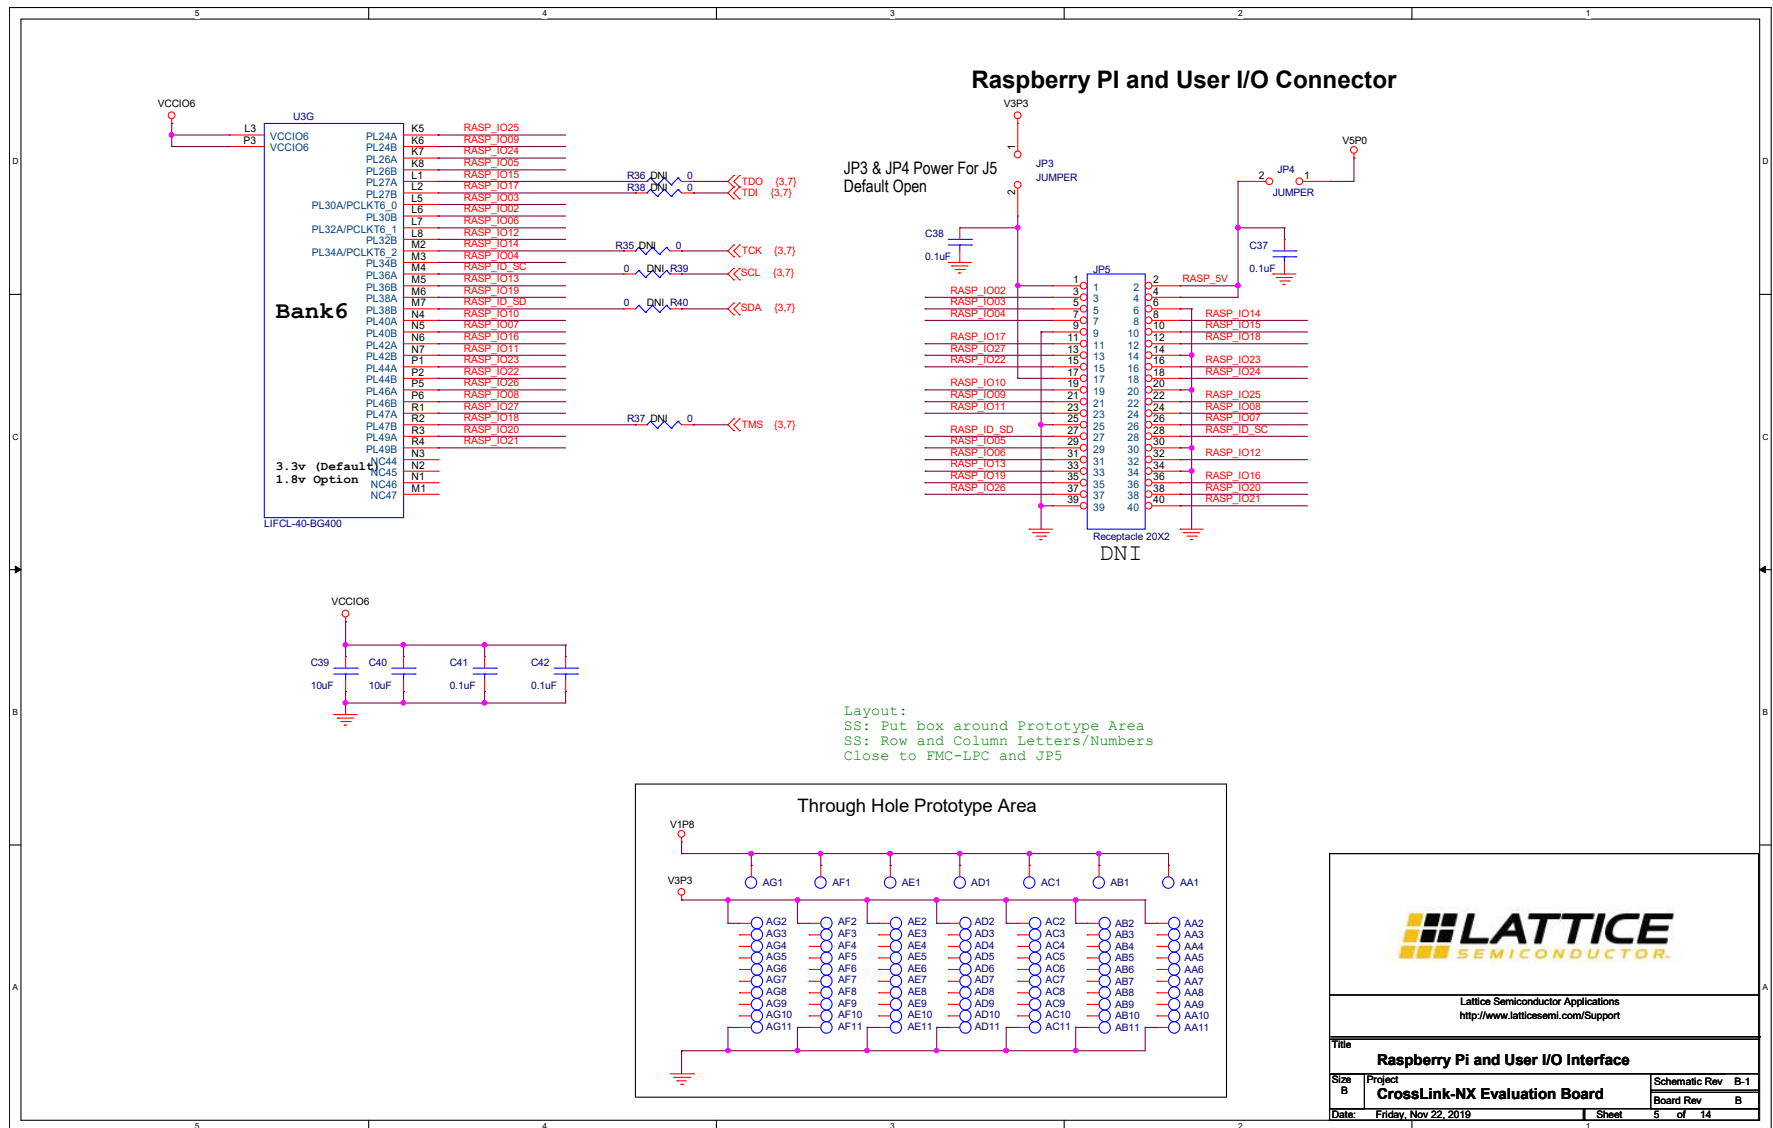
5 4 3 2 1

D C B A

Raspberry PI and User I/O Connector

VCCIO6
U3G
L3 P3
VCCIO6
VCCIO6

PL24A K5 RASP_IO25
PL24B K6 RASP_IO09
PL26A K7 RASP_IO24
PL26B K8 RASP_IO05
PL27A L1 RASP_IO15
PL27B L2 RASP_IO17
PL30A/PCLKT6_0 L5 RASP_IO03
PL30B L6 RASP_IO02
PL32A/PCLKT6_1 L7 RASP_IO06
PL32B L8 RASP_IO12
PL34A/PCLKT6_2 M2 RASP_IO14
PL34B M3 RASP_IO04
PL36A M4 RASP_ID_SC
PL36B M5 RASP_IO13
PL38A M6 RASP_IO19
PL38B M7 RASP_ID_SD
PL40A N4 RASP_IO10
PL40B N5 RASP_IO07
PL42A N6 RASP_IO16
PL42B N7 RASP_IO11
PL44A P1 RASP_IO23
PL44B P2 RASP_IO22
PL46A P5 RASP_IO26
PL46B P6 RASP_IO08
PL47A R1 RASP_IO27
PL47B R2 RASP_IO18
PL49A R3 RASP_IO20
PL49B R4 RASP_IO21
N3
NC44 N2
NC45 N1
NC46 M1
NC47

Bank6

3.3v (Default)
1.8v Option

LIFCL-40-BG400

R36 DNI 0 TDO {3,7}
R38 DNI 0 TDI {3,7}
R35 DNI 0 TCK {3,7}
0 DNI R39 SCL {3,7}
0 DNI R40 SDA {3,7}
R37 DNI 0 TMS {3,7}

V3P3
JP3 & JP4 Power For J5
Default Open
1 2 JP3 JUMPER
V5P0
2 1 JP4 JUMPER
C38 0.1uF
C37 0.1uF

JP5
RASP_5V
RASP_IO02
RASP_IO03
RASP_IO04
RASP_IO17
RASP_IO27
RASP_IO22
RASP_IO10
RASP_IO09
RASP_IO11
RASP_ID_SD
RASP_IO05
RASP_IO06
RASP_IO13
RASP_IO19
RASP_IO26
RASP_IO14
RASP_IO15
RASP_IO18
RASP_IO23
RASP_IO24
RASP_IO25
RASP_IO08
RASP_IO07
RASP_ID_SC
RASP_IO12
RASP_IO16
RASP_IO20
RASP_IO21
1 2 3 4 5 6 7 8 9 10 11 12 13 14 15 16 17 18 19 20 21 22 23 24 25 26 27 28 29 30 31 32 33 34 35 36 37 38 39 40
Receptacle 20X2
DNI

VCCIO6
C39 10uF
C40 10uF
C41 0.1uF
C42 0.1uF

Layout:
SS: Put box around Prototype Area
SS: Row and Column Letters/Numbers
Close to FMC-LPC and JP5

Through Hole Prototype Area
V1P8
V3P3
AG1 AF1 AE1 AD1 AC1 AB1 AA1
AG2 AG3 AG4 AG5 AG6 AG7 AG8 AG9 AG10 AG11
AF2 AF3 AF4 AF5 AF6 AF7 AF8 AF9 AF10 AF11
AE2 AE3 AE4 AE5 AE6 AE7 AE8 AE9 AE10 AE11
AD2 AD3 AD4 AD5 AD6 AD7 AD8 AD9 AD10 AD11
AC2 AC3 AC4 AC5 AC6 AC7 AC8 AC9 AC10 AC11
AB2 AB3 AB4 AB5 AB6 AB7 AB8 AB9 AB10 AB11
AA2 AA3 AA4 AA5 AA6 AA7 AA8 AA9 AA10 AA11

LATTICE
SEMICONDUCTOR

Lattice Semiconductor Applications
http://www.latticesemi.com/Support

Title
Raspberry Pi and User I/O Interface
Size B
Project
CrossLink-NX Evaluation Board
Schematic Rev B-1
Board Rev B
Date: Friday, Nov 22, 2019
Sheet 5 of 14